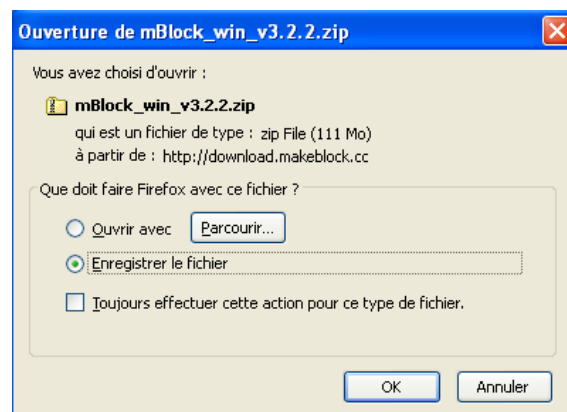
Ouverture de mBlock_win_v3.2.2.zip

Vous avez choisi d'ouvrir :

mBlock_win_v3.2.2.zip

qui est un fichier de type : zip File (111 Mo)

à partir de : http://download.makeblock.cc

Que doit faire Firefox avec ce fichier ?

Ouvrir avec

Parcourir...

Enregistrer le fichier

Toujours effectuer cette action pour ce type de fichier.

OK

Annuler